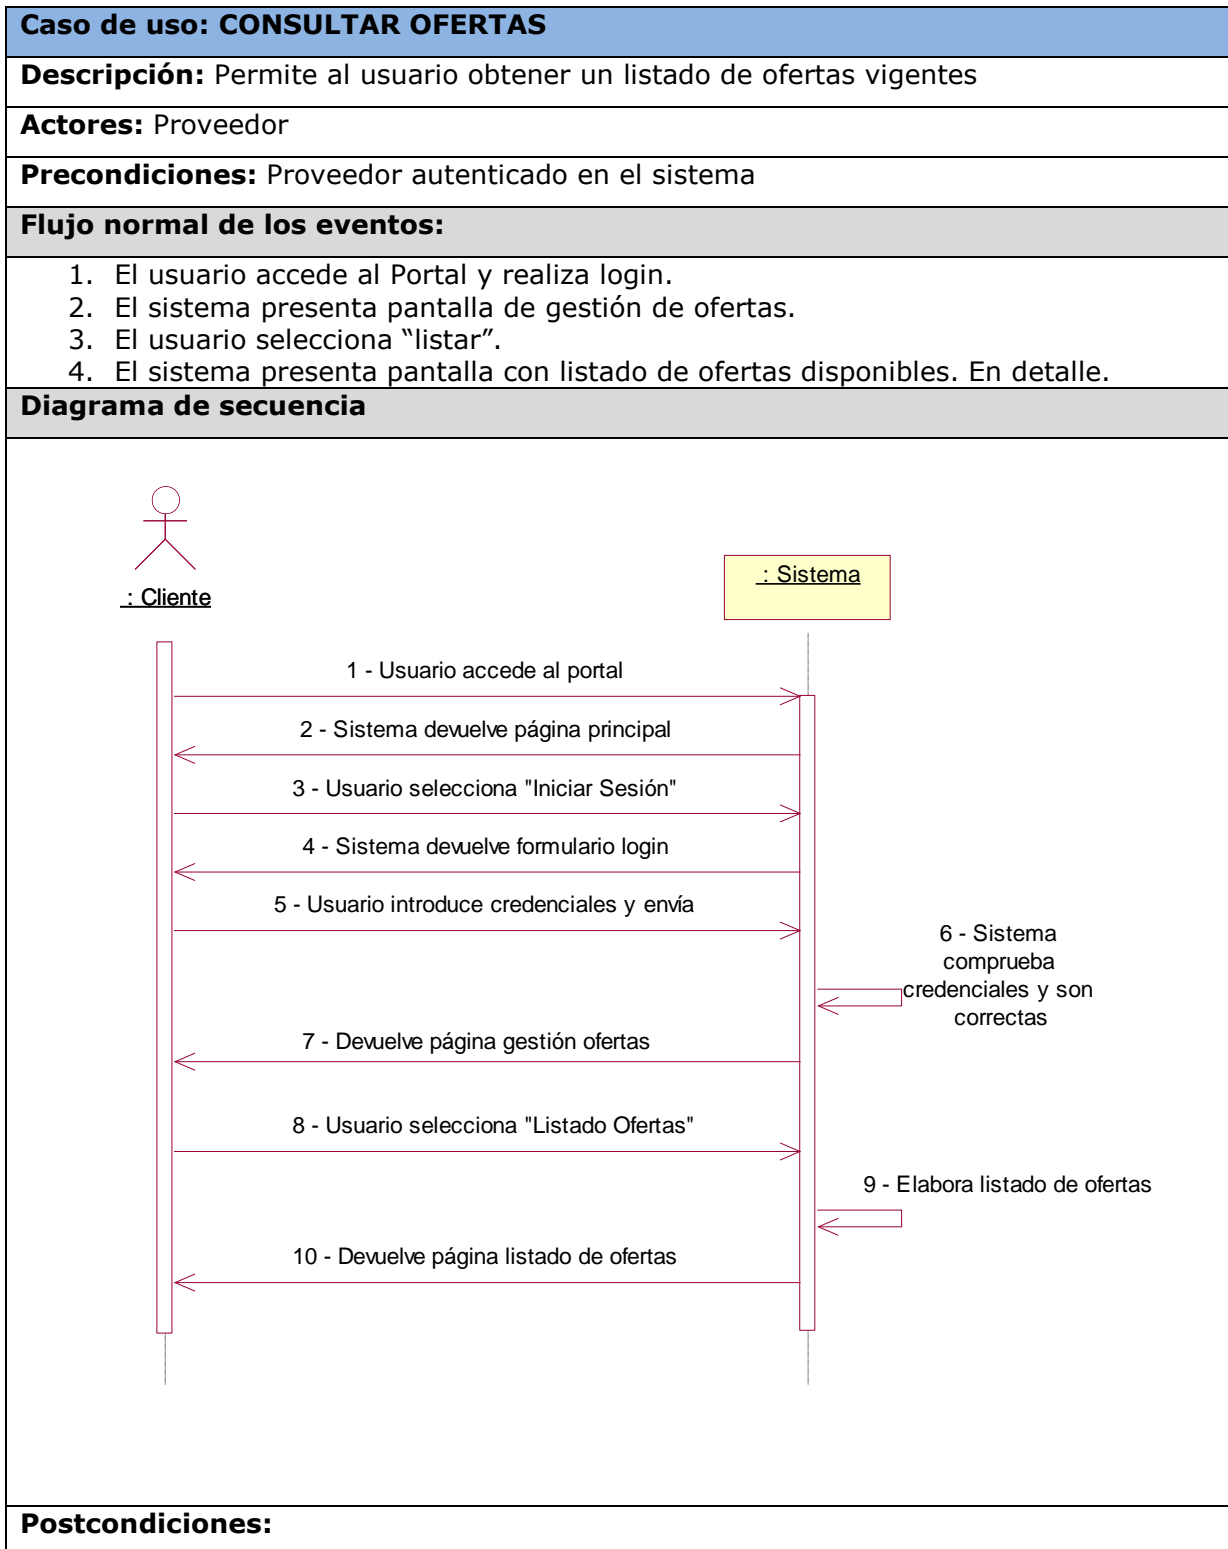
**Caso de uso: CONSULTAR OFERTAS**

**Descripción:** Permite al usuario obtener un listado de ofertas vigentes

**Actores:** Proveedor

**Precondiciones:** Proveedor autenticado en el sistema

**Flujo normal de los eventos:**

1. El usuario accede al Portal y realiza login.
2. El sistema presenta pantalla de gestión de ofertas.
3. El usuario selecciona "listar".
4. El sistema presenta pantalla con listado de ofertas disponibles. En detalle.

**Diagrama de secuencia**

: Cliente

: Sistema

1 - Usuario accede al portal

2 - Sistema devuelve página principal

3 - Usuario selecciona "Iniciar Sesión"

4 - Sistema devuelve formulario login

5 - Usuario introduce credenciales y envía

6 - Sistema comprueba credenciales y son correctas

7 - Devuelve página gestión ofertas

8 - Usuario selecciona "Listado Ofertas"

9 - Elabora listado de ofertas

10 - Devuelve página listado de ofertas

**Postcondiciones:**